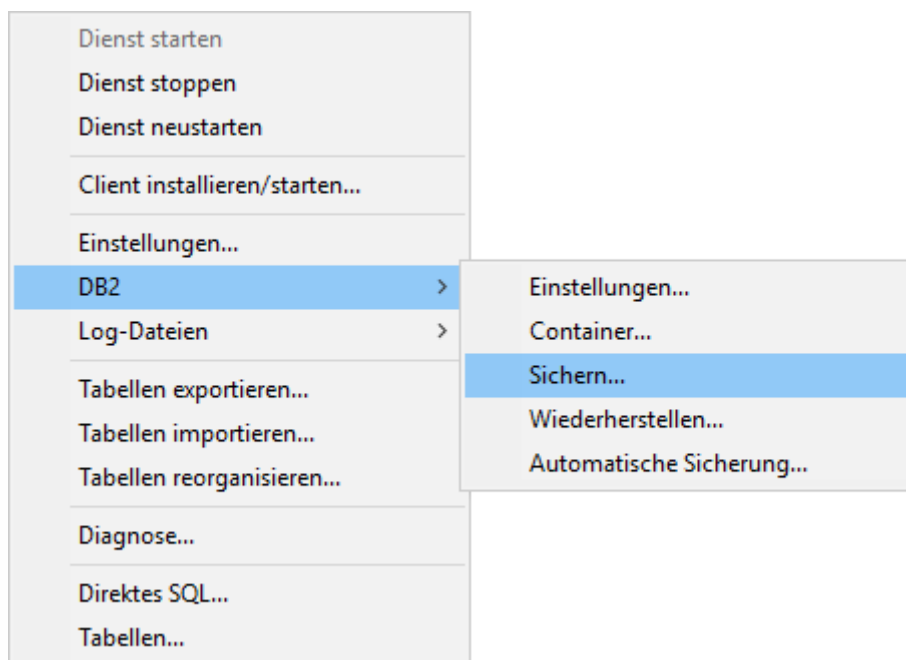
Dienst starten
Dienst stoppen
Dienst neustarten

Client installieren/starten...

Einstellungen...
DB2 >
Log-Dateien >

Tabellen exportieren...
Tabellen importieren...
Tabellen reorganisieren...

Diagnose...

Direktes SQL...
Tabellen...

Einstellungen...
Container...
Sichern...
Wiederherstellen...
Automatische Sicherung...